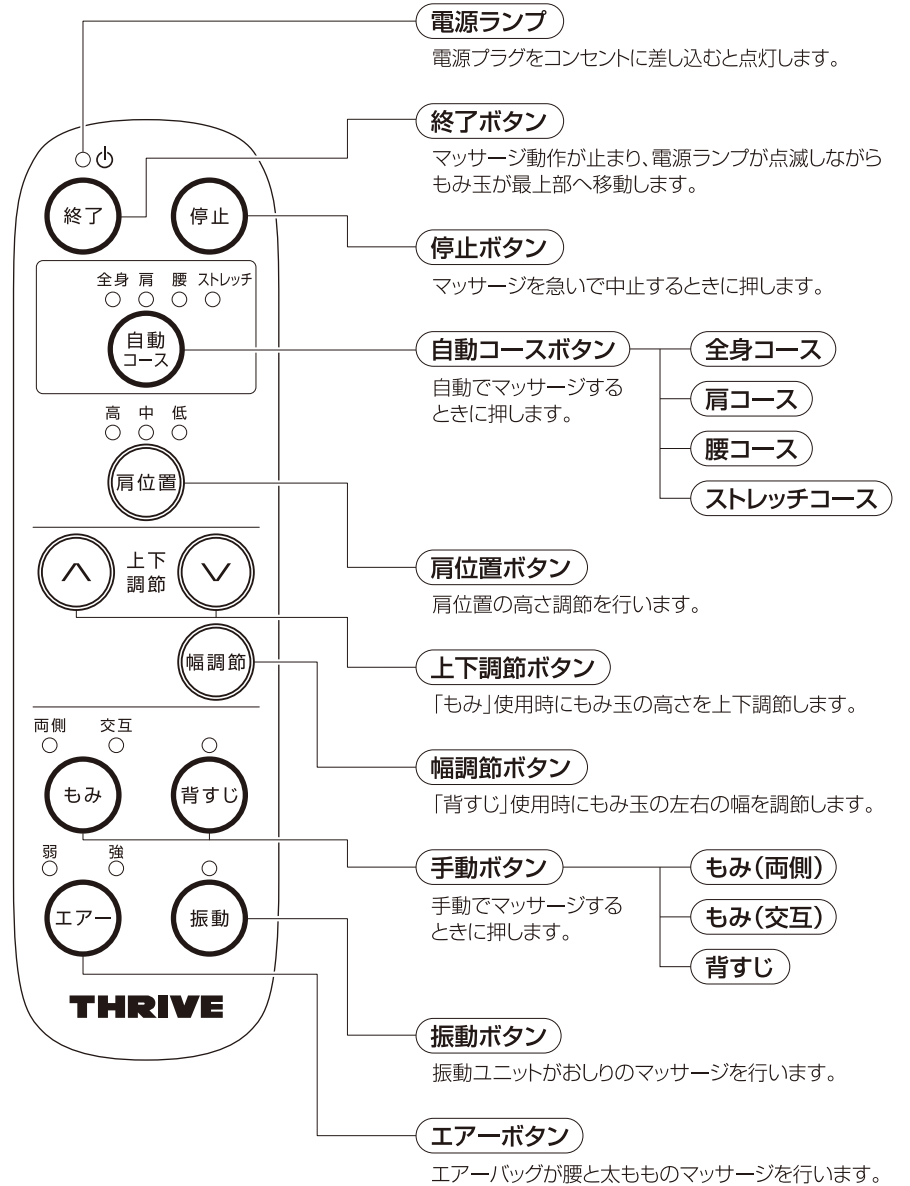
○⏻

終了

停止

全身 肩 腰 ストレッチ

自動コース

高 中 低

肩位置

上下調節

幅調節

両側 交互

もみ

背すじ

弱 強

エアー

振動

THRIVE

電源ランプ
電源プラグをコンセントに差し込むと点灯します。

終了ボタン
マッサージ動作が止まり、電源ランプが点滅しながらもみ玉が最上部へ移動します。

停止ボタン
マッサージを急いで中止するときに押します。

自動コースボタン
自動でマッサージするときに押します。

全身コース
肩コース
腰コース
ストレッチコース

肩位置ボタン
肩位置の高さ調節を行います。

上下調節ボタン
「もみ」使用時にもみ玉の高さを上下調節します。

幅調節ボタン
「背すじ」使用時にもみ玉の左右の幅を調節します。

手動ボタン
手動でマッサージするときに押します。

もみ(両側)
もみ(交互)
背すじ

振動ボタン
振動ユニットがおしりのマッサージを行います。

エアーボタン
エアーバッグが腰と太もものマッサージを行います。